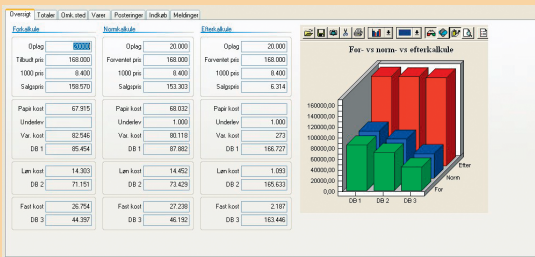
Oversigt | Totaler | Omk. sted | Varer | Posteringer | Indkøb | Meldinger

Forkalkule

| | |
|---|---|
| Oplag | 20000 |
| Tilbudt pris | 168.000 |
| 1000 pris | 8.400 |
| Salgspris | 158.570 |

| | |
|---|---|
| Papir kost | 67.915 |
| Underlev | |
| Var. kost | 82.546 |
| DB 1 | 85.454 |

| | |
|---|---|
| Løn kost | 14.303 |
| DB 2 | 71.151 |

| | |
|---|---|
| Fast kost | 26.754 |
| DB 3 | 44.397 |

Normkalkule

| | |
|---|---|
| Oplag | 20.000 |
| Forventet pris | 168.000 |
| 1000 pris | 8.400 |
| Salgspris | 153.303 |

| | |
|---|---|
| Papir kost | 68.032 |
| Underlev | 1.000 |
| Var. kost | 80.118 |
| DB 1 | 87.882 |

| | |
|---|---|
| Løn kost | 14.452 |
| DB 2 | 73.429 |

| | |
|---|---|
| Fast kost | 27.238 |
| DB 3 | 46.192 |

Efterkalkule

| | |
|---|---|
| Oplag | 20.000 |
| Forventet pris | 168.000 |
| 1000 pris | 8.400 |
| Salgspris | 6.314 |

| | |
|---|---|
| Papir kost | |
| Underlev | 1.000 |
| Var. kost | 273 |
| DB 1 | 166.727 |

| | |
|---|---|
| Løn kost | 1.093 |
| DB 2 | 165.633 |

| | |
|---|---|
| Fast kost | 2.187 |
| DB 3 | 163.446 |

För- vs norm- vs efterkalkule

160000,00
140000,00
120000,00
100000,00
80000,00
60000,00
40000,00
20000,00
0,00

DB 1 DB 2 DB 3
Efter
Norm
For